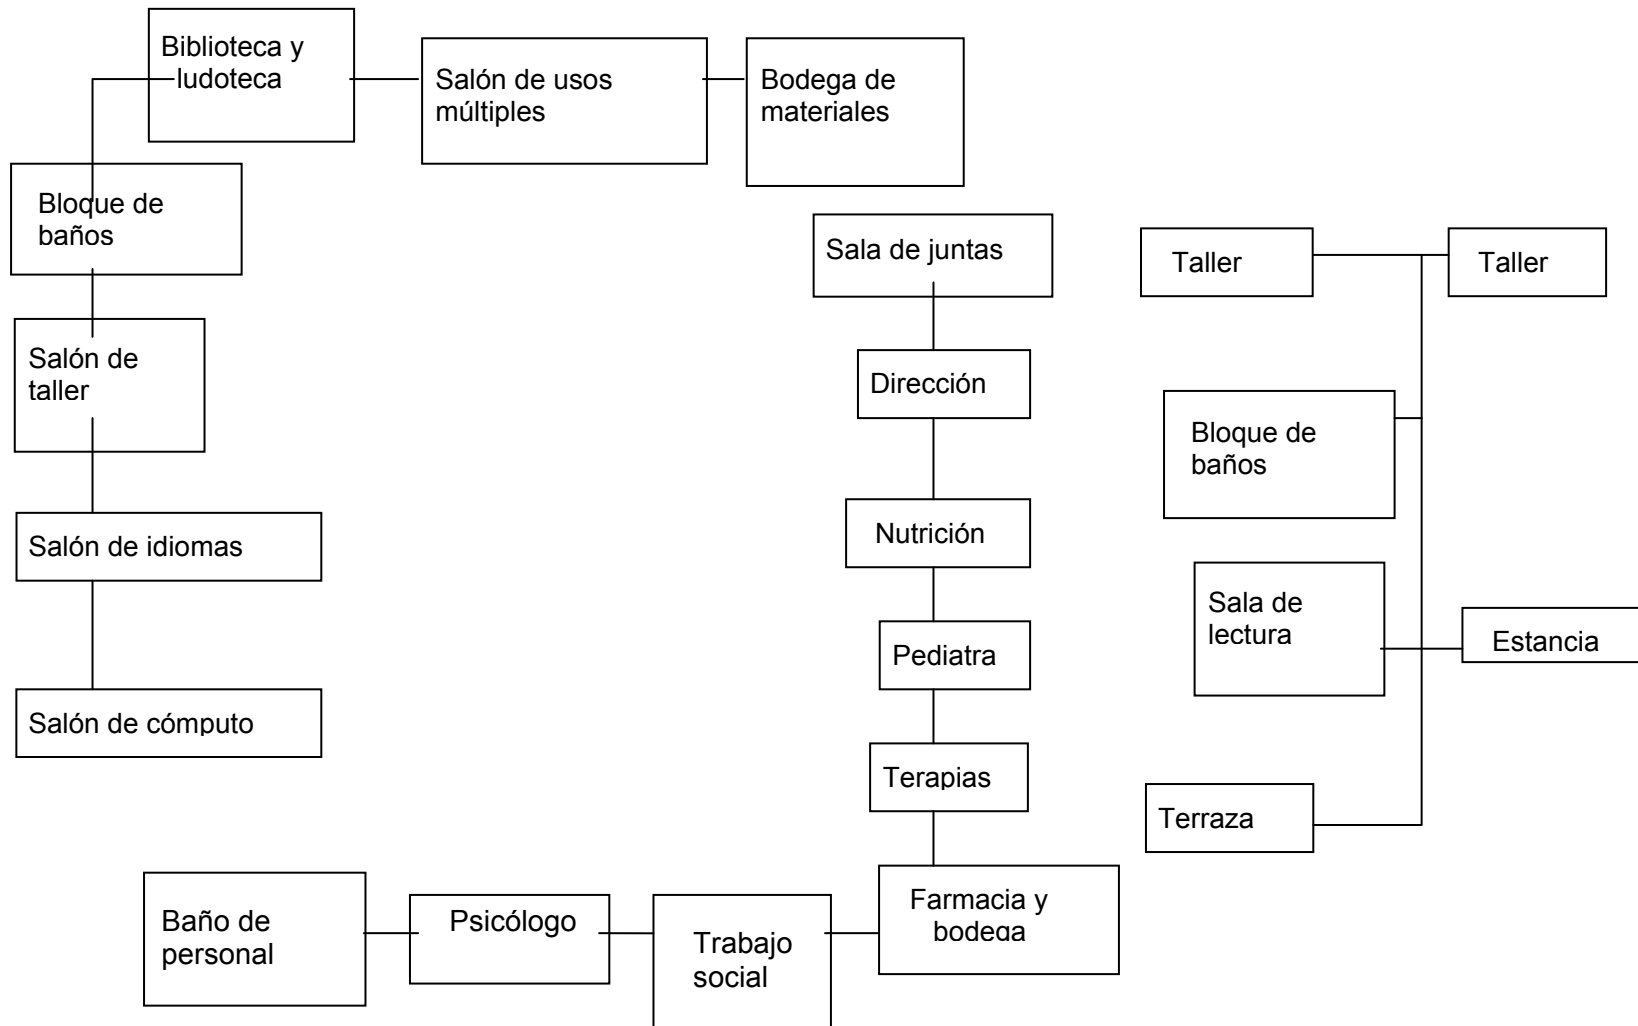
Biblioteca y ludoteca

Salón de usos múltiples

Bodega de materiales

Bloque de baños

Salón de taller

Salón de idiomas

Salón de cómputo

Sala de juntas

Dirección

Nutrición

Pediatra

Terapias

Farmacia y bodega

Trabajo social

Psicólogo

Baño de personal

Taller

Taller

Bloque de baños

Sala de lectura

Estancia

Terraza